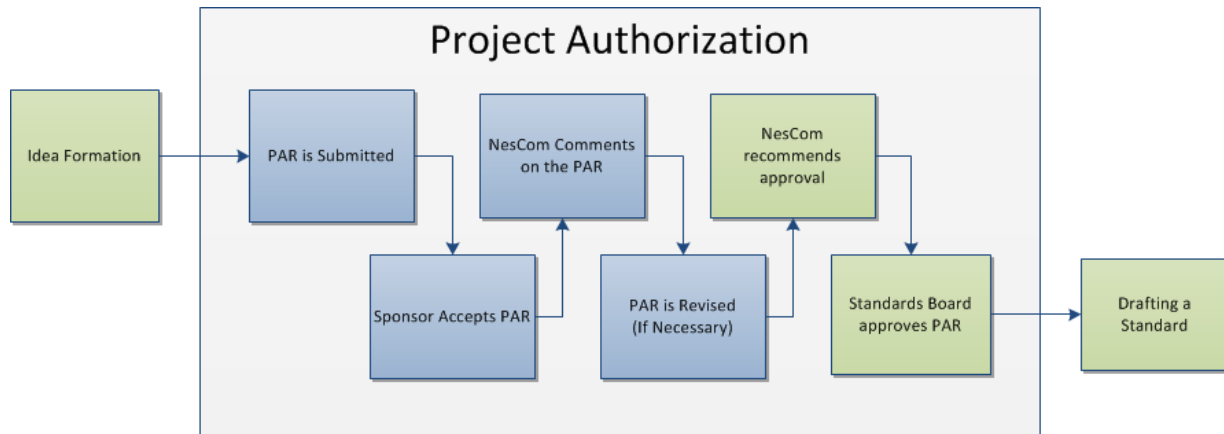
Project Authorization

Idea Formation

PAR is Submitted

Sponsor Accepts PAR

NesCom Comments on the PAR

PAR is Revised (If Necessary)

NesCom recommends approval

Standards Board approves PAR

Drafting a Standard